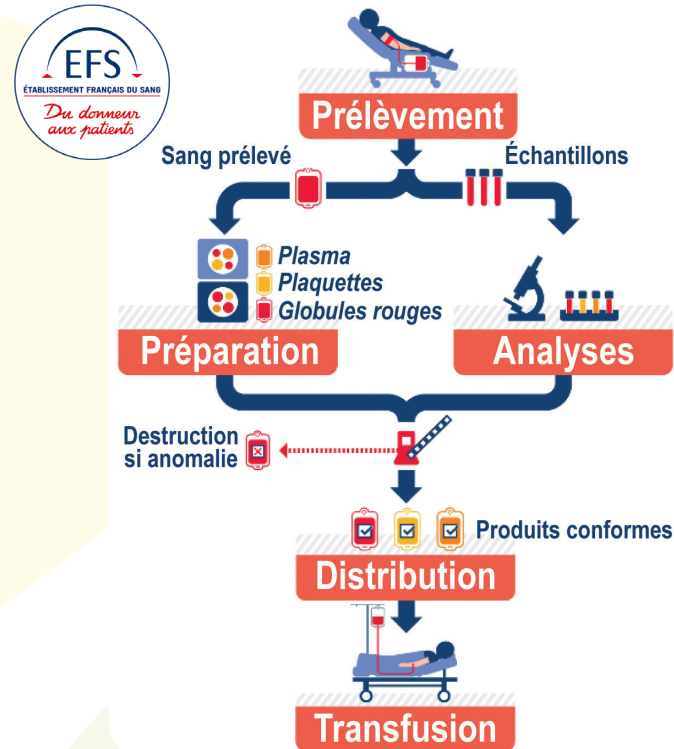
EFS
ÉTABLISSEMENT FRANÇAIS DU SANG
Du donneur aux patients

Prélèvement

Sang prélevé

Échantillons

Plasma
Plaquettes
Globules rouges

Préparation

Analyses

Destruction si anomalie

Produits conformes

Distribution

Transfusion